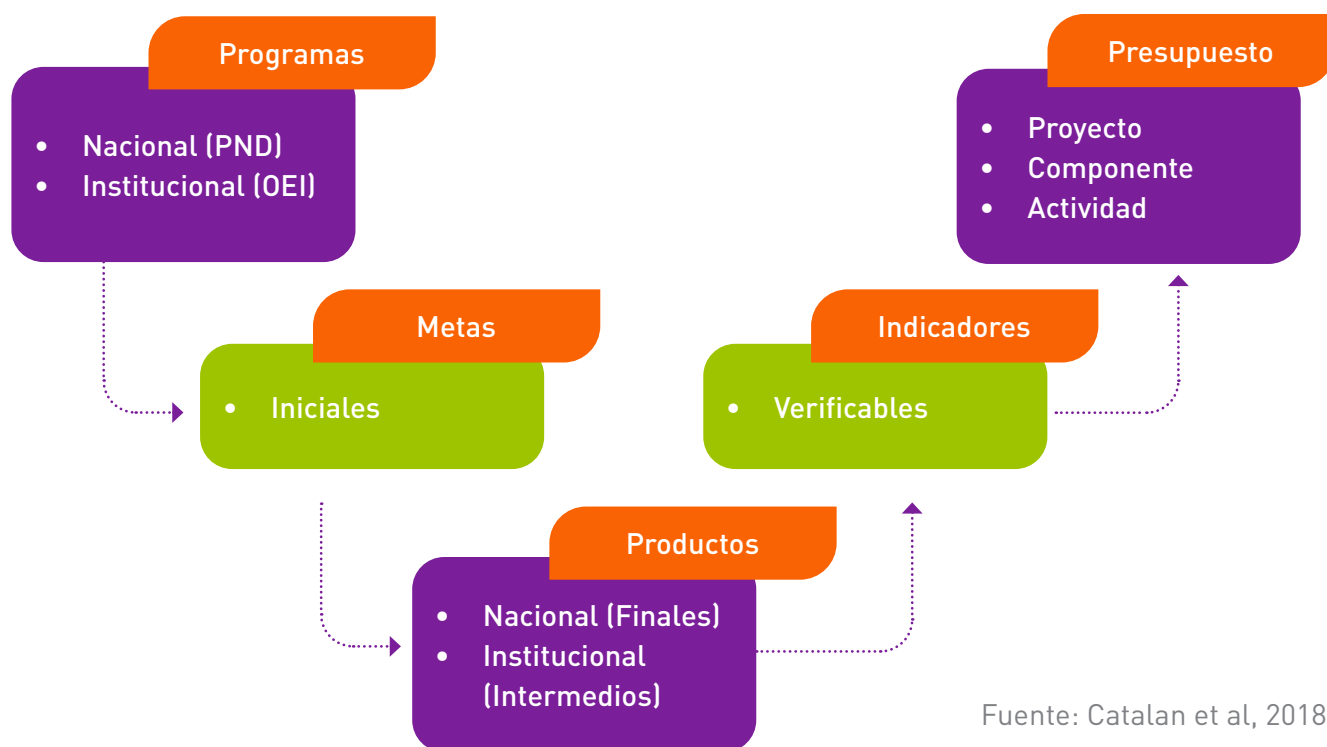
Programas
- Nacional (PND)
- Institucional (OEI)

Metas
- Iniciales

Productos
- Nacional (Finales)
- Institucional (Intermedios)

Indicadores
- Verificables

Presupuesto
- Proyecto
- Componente
- Actividad

Fuente: Catalan et al, 2018